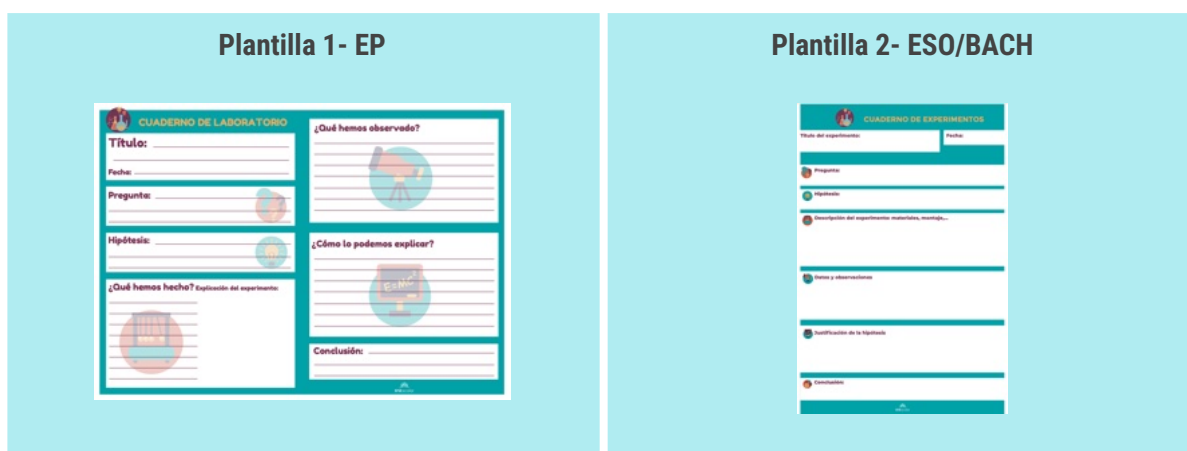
Plantilla 1- EP

CUADERNO DE LABORATORIO

Título:

Fecha:

Pregunta:

Hipótesis:

¿Qué hemos hecho? Explicación del experimento:

¿Qué hemos observado?

¿Cómo lo podemos explicar?

$E=MC^2$

Conclusión:

Plantilla 2- ESO/BACH

CUADERNO DE EXPERIMENTOS

Título del experimento:

Fecha:

Pregunta:

Hipótesis:

Descripción del experimento: materiales, montaje,...

Datos y observaciones

Justificación de la hipótesis

Conclusión